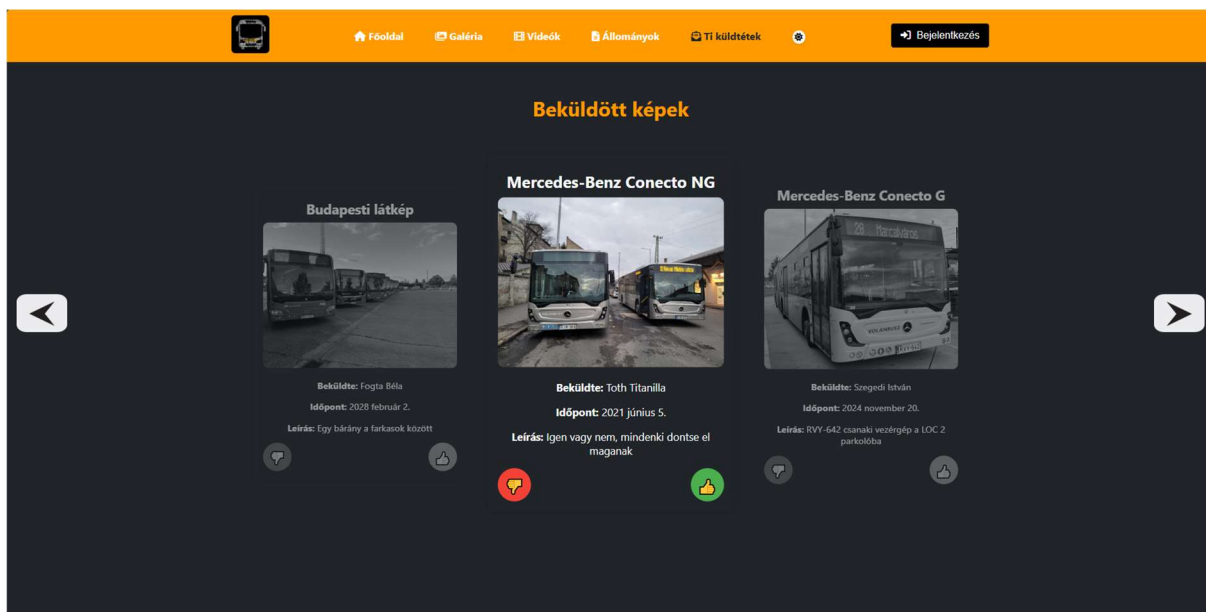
Főoldal Galéria Videók Állományok Ti küldtétek Bejelentkezés

Beküldött képek

Budapesti látkép

Beküldte: Fogta Béla

Időpont: 2028 február 2.

Leírás: Egy bárány a farkasok között

Mercedes-Benz Conecto NG

Beküldte: Toth Titanilla

Időpont: 2021 június 5.

Leírás: Igen vagy nem, mindenki dontse el maganak

Mercedes-Benz Conecto G

Beküldte: Szegedi István

Időpont: 2024 november 20.

Leírás: RVY-642 csanaki vezérgép a LOC 2 parkolóba